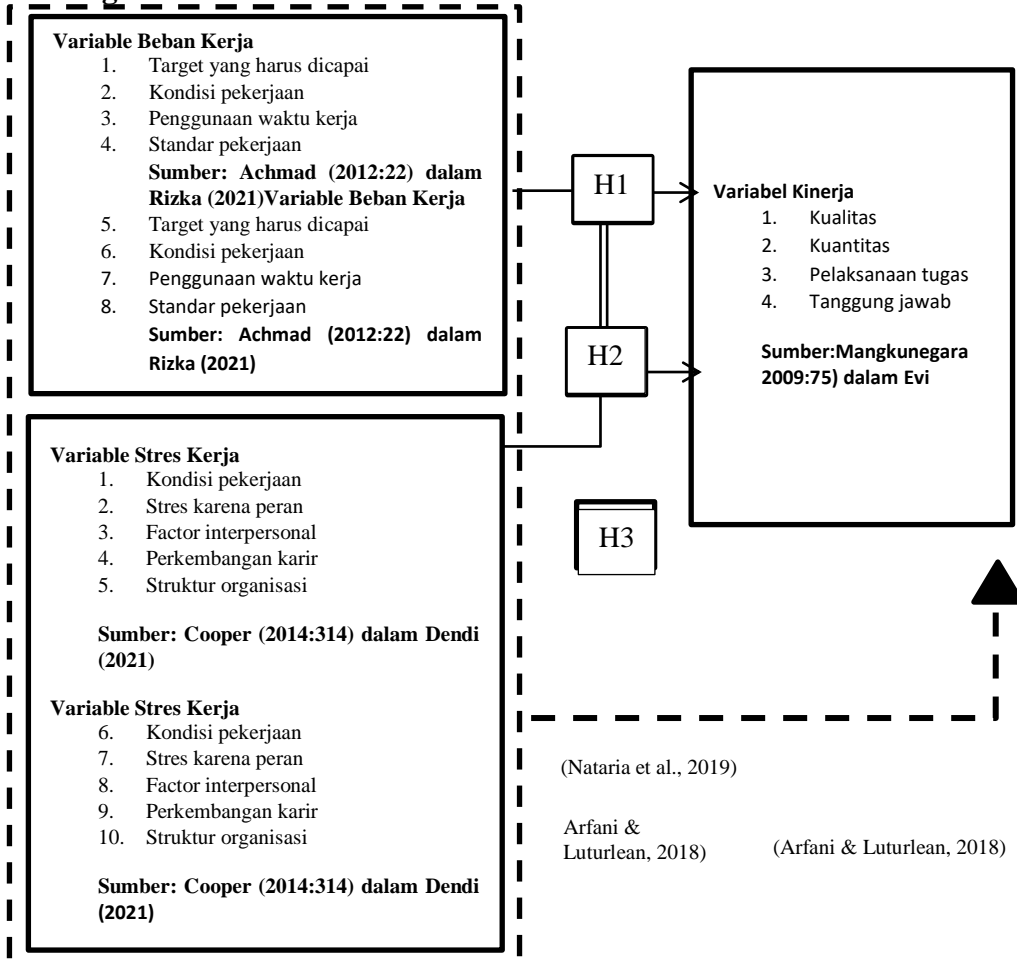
Variable Beban Kerja
1. Target yang harus dicapai
2. Kondisi pekerjaan
3. Penggunaan waktu kerja
4. Standar pekerjaan
Sumber: Achmad (2012:22) dalam Rizka (2021)Variable Beban Kerja
5. Target yang harus dicapai
6. Kondisi pekerjaan
7. Penggunaan waktu kerja
8. Standar pekerjaan
Sumber: Achmad (2012:22) dalam Rizka (2021)

H1

H2

Variabel Kinerja
1. Kualitas
2. Kuantitas
3. Pelaksanaan tugas
4. Tanggung jawab

Sumber:Mangkunegara 2009:75) dalam Evi

Variable Stres Kerja
1. Kondisi pekerjaan
2. Stres karena peran
3. Factor interpersonal
4. Perkembangan karir
5. Struktur organisasi

Sumber: Cooper (2014:314) dalam Dendi (2021)

Variable Stres Kerja
6. Kondisi pekerjaan
7. Stres karena peran
8. Factor interpersonal
9. Perkembangan karir
10. Struktur organisasi

Sumber: Cooper (2014:314) dalam Dendi (2021)

H3

(Nataria et al., 2019)

Arfani & Luturlean, 2018)

(Arfani & Luturlean, 2018)